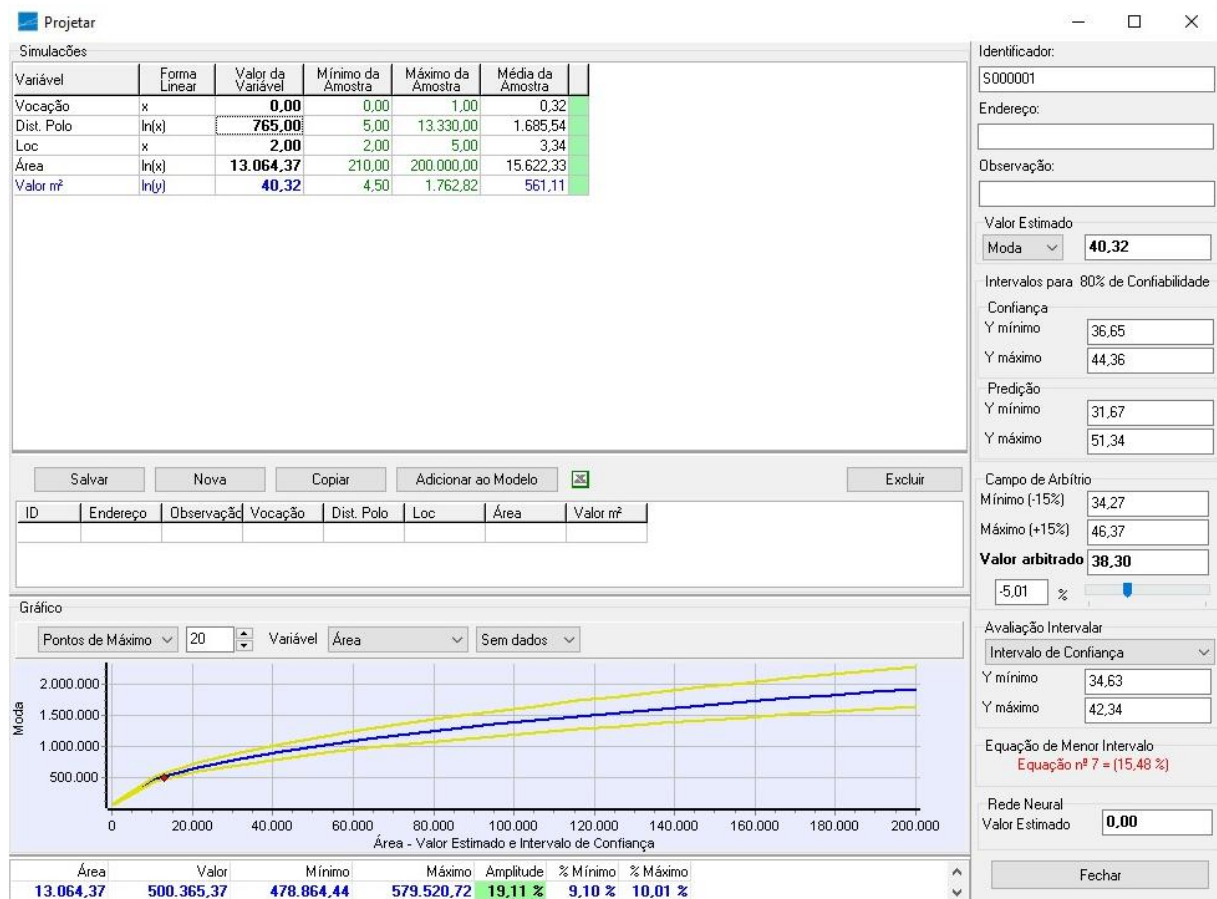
Projetar

Simulações

| Variável | Forma Linear | Valor da Variável | Mínimo da Amostra | Máximo da Amostra | Média da Amostra |
|---|---|---|---|---|---|
| Vocação | x | 0,00 | 0,00 | 1,00 | 0,32 |
| Dist. Polo | ln(x) | 765,00 | 5,00 | 13.330,00 | 1.685,54 |
| Loc | x | 2,00 | 2,00 | 5,00 | 3,34 |
| Área | ln(x) | 13.064,37 | 210,00 | 200.000,00 | 15.622,33 |
| Valor m² | ln(y) | 40,32 | 4,50 | 1.762,82 | 561,11 |

Salvar Nova Copiar Adicionar ao Modelo Excluir

| ID | Endereço | Observação | Vocação | Dist. Polo | Loc | Área | Valor m² |
|---|---|---|---|---|---|---|---|

Gráfico

Pontos de Máximo 20 Variável Área Sem dados

Moda
2.000.000
1.500.000
1.000.000
500.000
0 20.000 40.000 60.000 80.000 100.000 120.000 140.000 160.000 180.000 200.000
Área - Valor Estimado e Intervalo de Confiança

| Área | Valor | Mínimo | Máximo | Amplitude | % Mínimo | % Máximo |
|---|---|---|---|---|---|---|
| 13.064,37 | 500.365,37 | 478.864,44 | 579.520,72 | 19,11 % | 9,10 % | 10,01 % |

Identificador:
S000001
Endereço:
Observação:
Valor Estimado
Moda 40,32
Intervalos para 80% de Confiabilidade
Confiança
Y mínimo 36,65
Y máximo 44,36
Predição
Y mínimo 31,67
Y máximo 51,34
Campo de Arbítrio
Mínimo (-15%) 34,27
Máximo (+15%) 46,37
Valor arbitrado 38,30
-5,01 %
Avaliação Intervalar
Intervalo de Confiança
Y mínimo 34,63
Y máximo 42,34
Equação de Menor Intervalo
Equação nº 7 = (15,48 %)
Rede Neural
Valor Estimado 0,00
Fechar